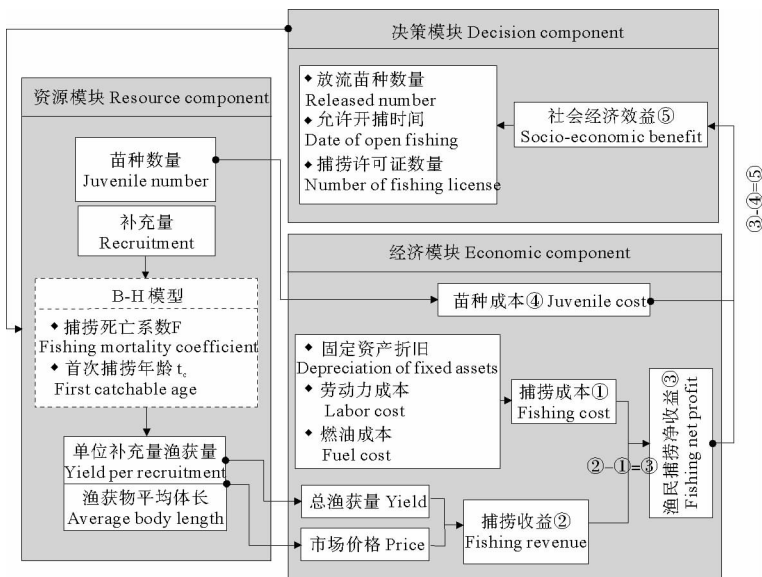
决策模块 Decision component

◆ 放流苗种数量
Released number
◆ 允许开捕时间
Date of open fishing
◆ 捕捞许可证数量
Number of fishing license

社会经济效益⑤
Socio-economic benefit

③-④=⑤

资源模块 Resource component

苗种数量
Juvenile number

补充量
Recruitment

B-H 模型
◆ 捕捞死亡系数F
Fishing mortality coefficient
◆ 首次捕捞年龄 $t_c$
First catchable age

单位补充量渔获量
Yield per recruitment
渔获物平均体长
Average body length

经济模块 Economic component

苗种成本④ Juvenile cost

◆ 固定资产折旧
Depreciation of fixed assets
◆ 劳动力成本
Labor cost
◆ 燃油成本
Fuel cost

捕捞成本①
Fishing cost

渔民捕捞净收益③
Fishing net profit

②-①=③

总渔获量 Yield

市场价格 Price

捕捞收益②
Fishing revenue